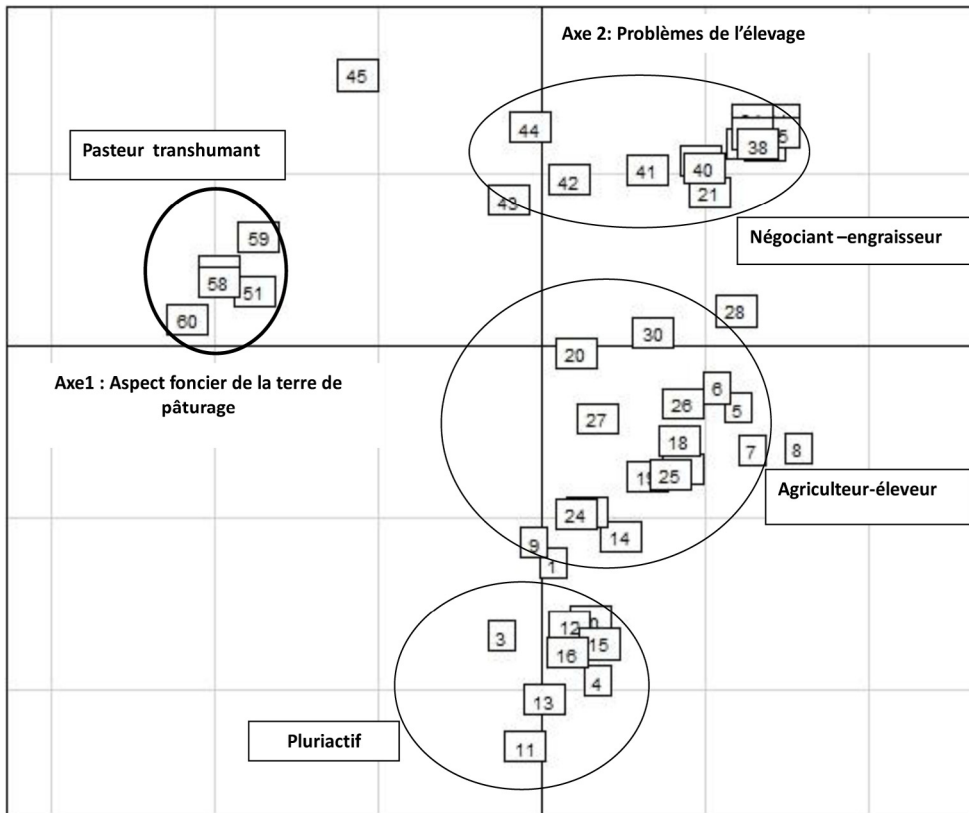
Axe 2: Problèmes de l'élevage

45

44

Pasteur transhumant

38

40

41

42

21

43

Négociant –engraisseur

59

58

51

60

28

30

20

Axe1 : Aspect foncier de la terre de pâturage

6

26

5

27

18

7

8

19

25

Agriculteur-éleveur

24

14

9

1

3

12

15

16

4

13

Pluriactif

11